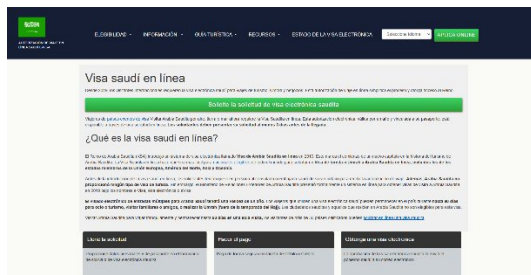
ELEGIBILIDAD · INFORMACIÓN · GUÍA TURÍSTICA · RECURSOS · ESTADO DE LA VISA ELECTRÓNICA

Seleccionar idioma

APLICA ONLINE

Visa saudí en línea

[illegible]

Solicite la solicitud de visa electrónica saudita

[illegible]

¿Qué es la visa saudí en línea?

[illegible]

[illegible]

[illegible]

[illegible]

Llene la solicitud

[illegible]

Hacer el pago

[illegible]

Obtenga una visa electrónica

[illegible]